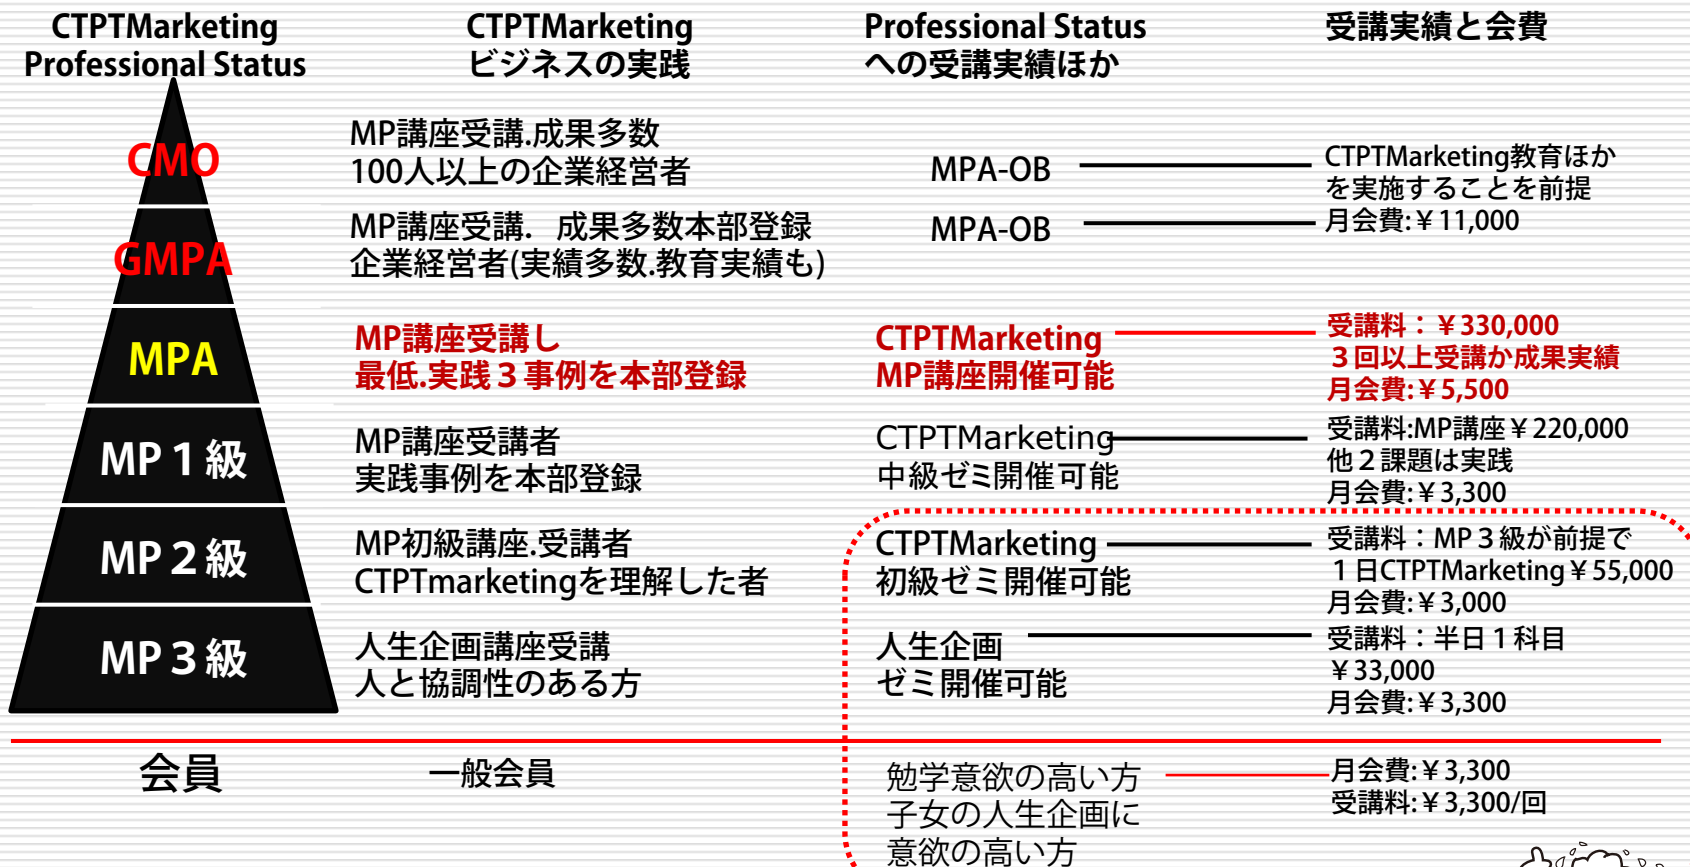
| CTPTMarketing Professional Status | CTPTMarketing ビジネスの実践 | Professional Status への受講実績ほか | 受講実績と会費 |
|---|---|---|---|
| CMO | MP講座受講.成果多数 100人以上の企業経営者 | MPA-OB | CTPTMarketing教育ほかを実施することを前提 月会費:￥11,000 |
| GMPA | MP講座受講. 成果多数本部登録 企業経営者(実績多数.教育実績も) | MPA-OB | |
| MPA | MP講座受講し 最低.実践３事例を本部登録 | CTPTMarketing MP講座開催可能 | 受講料：￥330,000 ３回以上受講か成果実績 月会費:￥5,500 |
| MP１級 | MP講座受講者 実践事例を本部登録 | CTPTMarketing 中級ゼミ開催可能 | 受講料:MP講座￥220,000 他２課題は実践 月会費:￥3,300 |
| MP２級 | MP初級講座.受講者 CTPTmarketingを理解した者 | CTPTMarketing 初級ゼミ開催可能 | 受講料：MP３級が前提で １日CTPTMarketing￥55,000 月会費:￥3,000 |
| MP３級 | 人生企画講座受講 人と協調性のある方 | 人生企画 ゼミ開催可能 | 受講料：半日１科目 ￥33,000 月会費:￥3,300 |
| 会員 | 一般会員 | 勉学意欲の高い方 子女の人生企画に 意欲の高い方 | 月会費:￥3,300 受講料:￥3,300/回 |